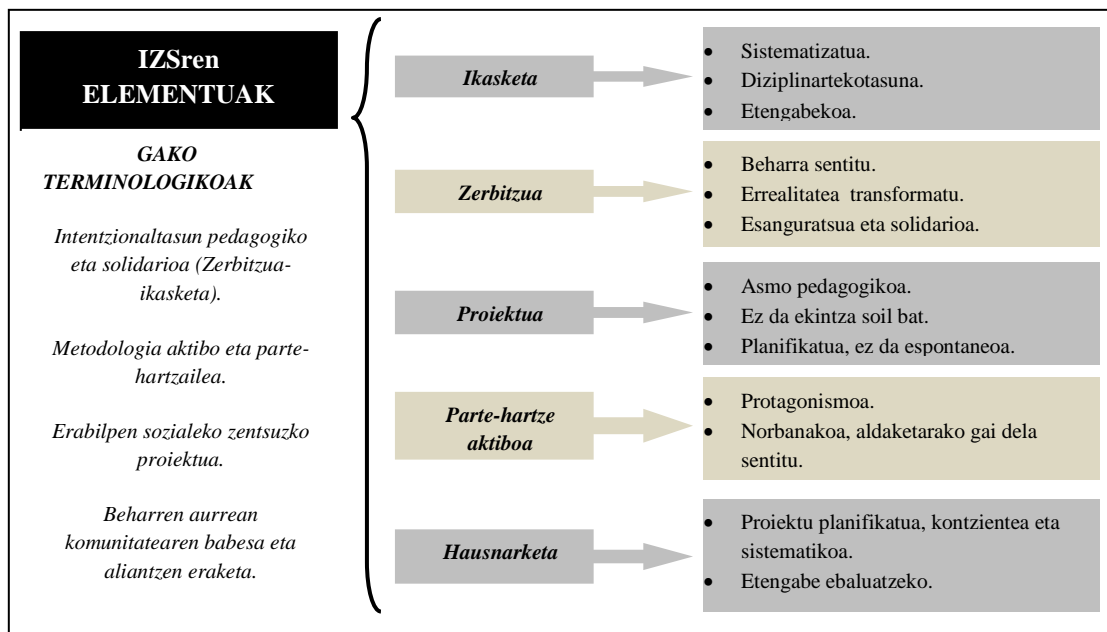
IZSren ELEMENTUAK

GAKO TERMINOLOGIKOAK

Intentzionaltasun pedagogiko eta solidarioa (Zerbitzua-ikasketa).

Metodologia aktibo eta parte-hartzailea.

Erabilpen sozialeko zentsuzko proiektua.

Beharren aurrean komunitatearen babesa eta aliantzen eraketa.

Ikasketa
- Sistematizatua.
- Diziplinartekotasuna.
- Etengabekoa.

Zerbitzua
- Beharra sentitu.
- Errealitatea transformatu.
- Esanguratsua eta solidarioa.

Proiektua
- Asmo pedagogikoa.
- Ez da ekintza soil bat.
- Planifikatua, ez da espontaneoa.

Parte-hartze aktiboa
- Protagonismoa.
- Norbanakoa, aldaketarako gai dela sentitu.

Hausnarketa
- Proiektu planifikatua, kontzientea eta sistematikoa.
- Etengabe ebaluatzeko.